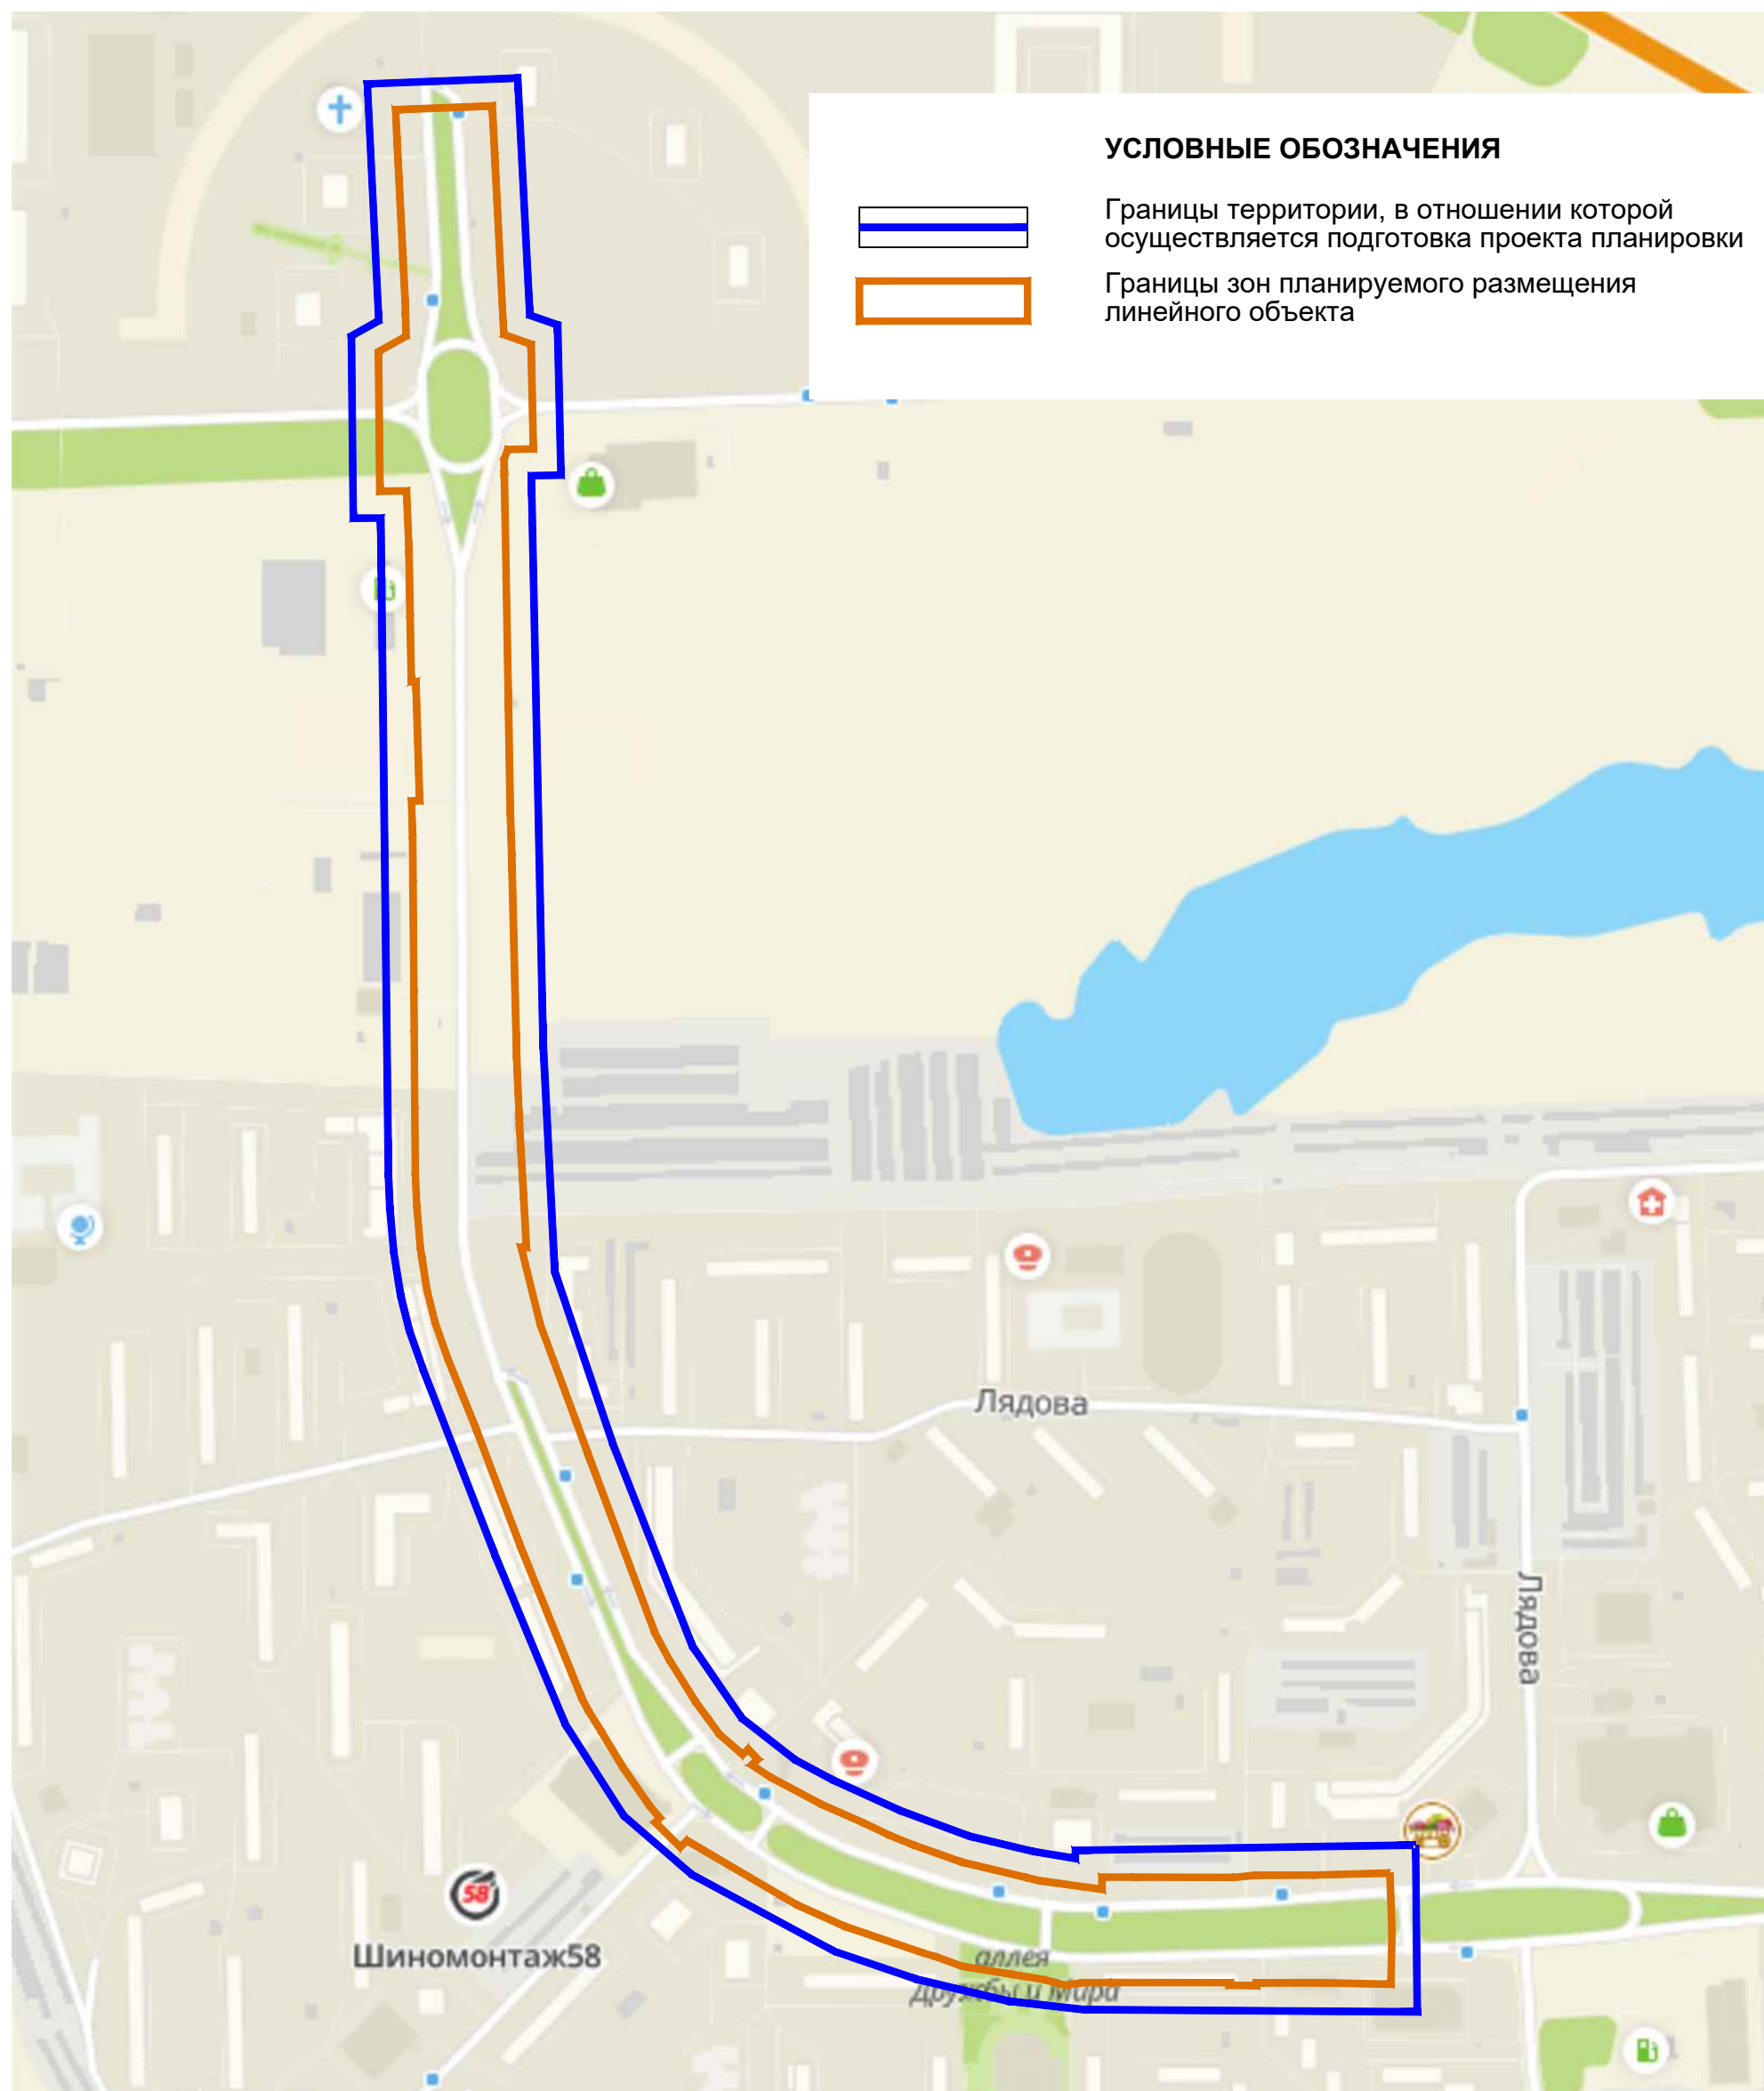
УСЛОВНЫЕ ОБОЗНАЧЕНИЯ

Границы территории, в отношении которой осуществляется подготовка проекта планировки

Границы зон планируемого размещения линейного объекта

Лядова

Лядова

Шиномонтаж58

58

аллея Дружбы и Мира